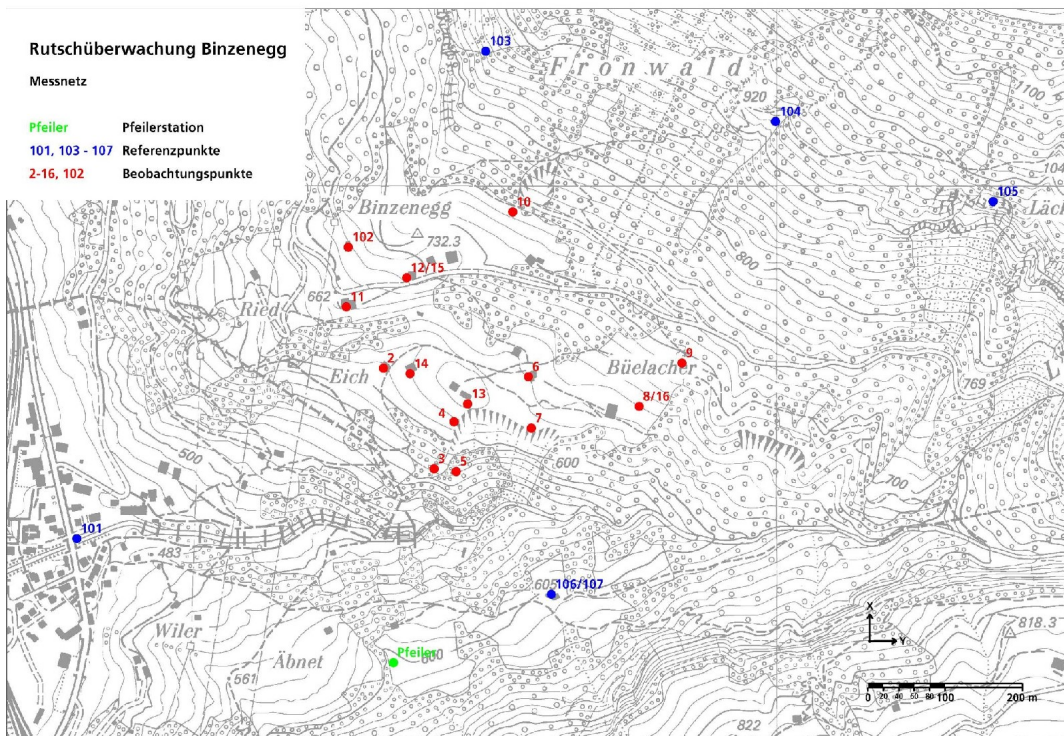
Rutschüberwachung Binzenegg

Messnetz

| Pfeiler | Pfeilerstation |
|---|---|
| 101, 103 - 107 | Referenzpunkte |
| 2-16, 102 | Beobachtungspunkte |

103
Fronwald
920
104
100
104
105
Läc
10
Binzenegg
732.3
102
12/15
662
11
Ried
800
2
14
Eich
6
9
Büelacher
13
8/16
4
7
769
500
3
5
600
700
101
483
605
106/107
818.3
Wiler
X
Y
Äbnet
Pfeiler
600
561
0
20
40
60
80
100
200 m
822